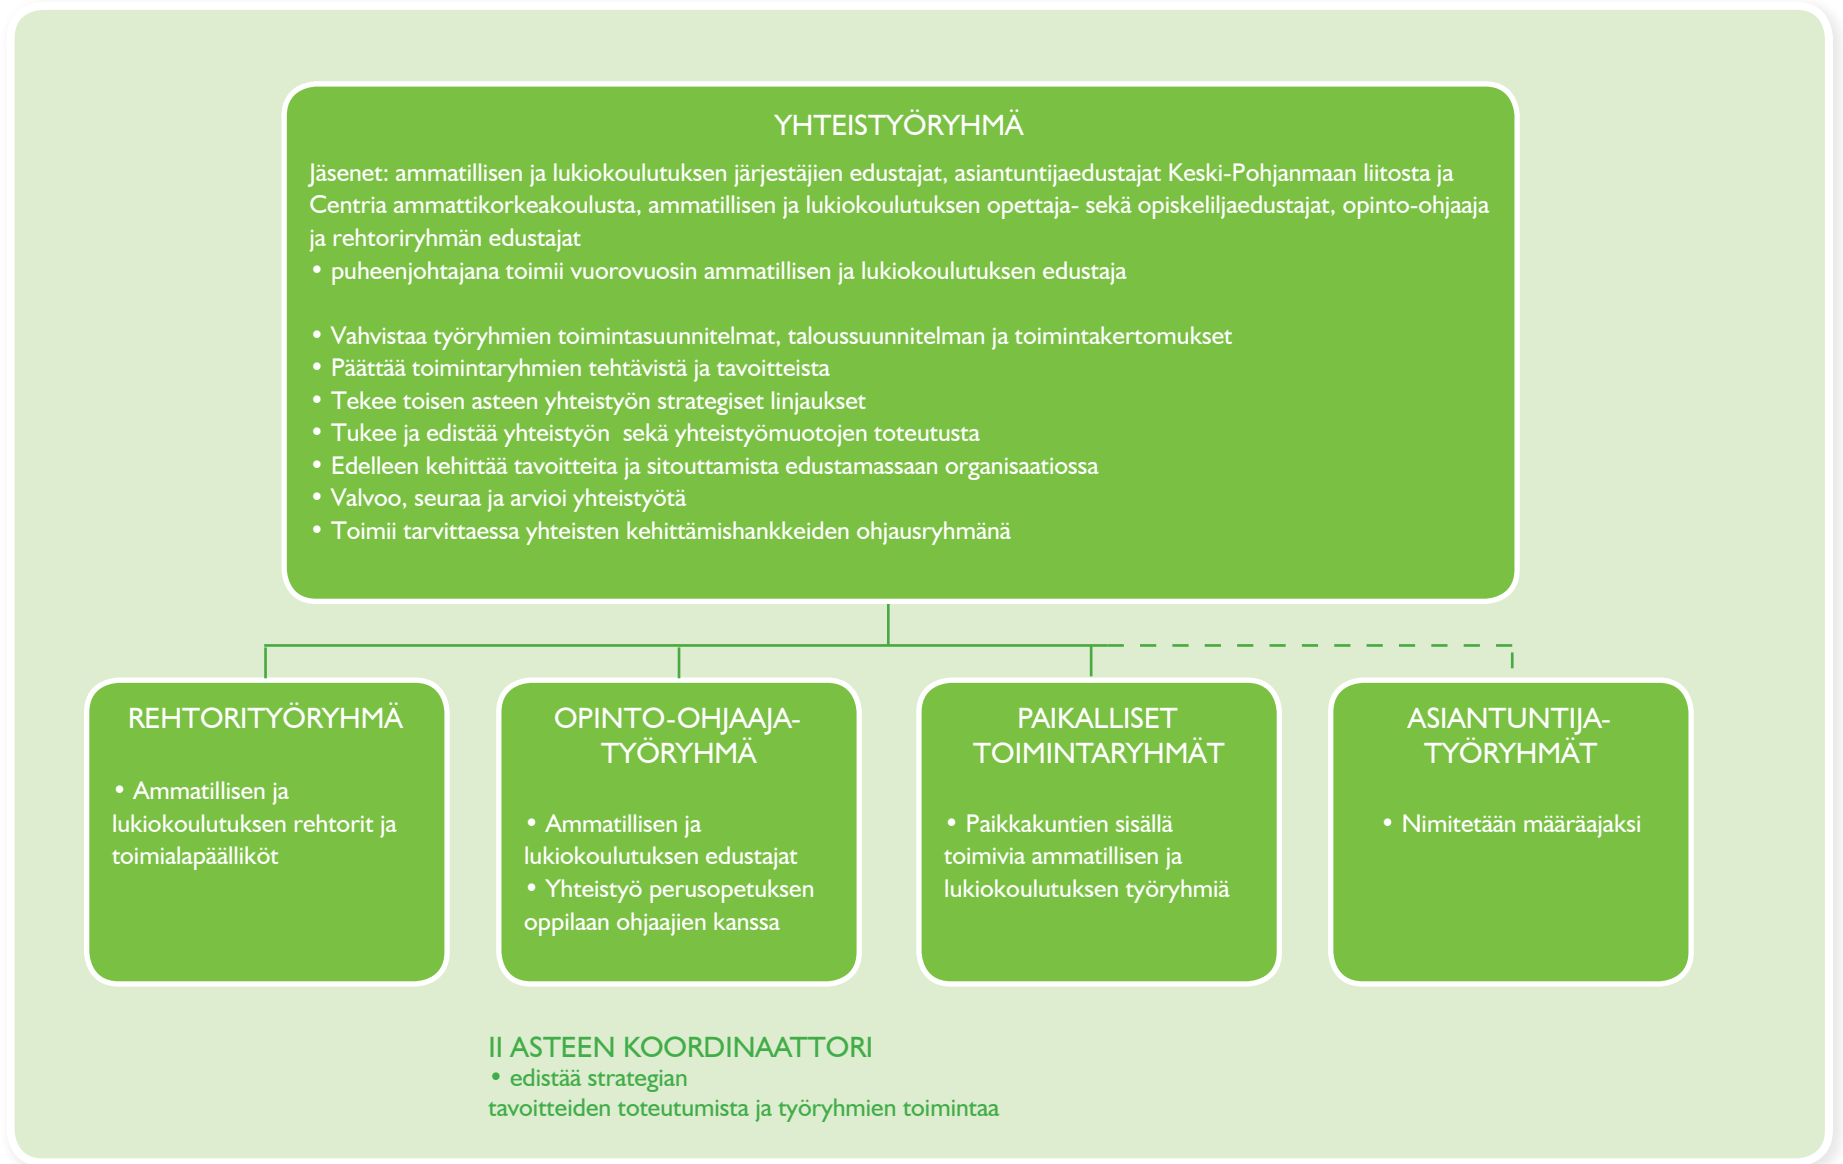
YHTEISTYÖRYHMÄ

Jäsenet: ammatillisen ja lukiokoulutuksen järjestäjien edustajat, asiantuntijaedustajat Keski-Pohjanmaan liitosta ja Centria ammattikorkeakoulusta, ammatillisen ja lukiokoulutuksen opettaja- sekä opiskelijaedustajat, opinto-ohjaaja ja rehtoriryhmän edustajat
• puheenjohtajana toimii vuorovuosin ammatillisen ja lukiokoulutuksen edustaja

• Vahvistaa työryhmien toimintasuunnitelmat, taloussuunnitelman ja toimintakertomukset
• Päättää toimintaryhmien tehtävistä ja tavoitteista
• Tekee toisen asteen yhteistyön strategiset linjaukset
• Tukee ja edistää yhteistyön sekä yhteistyömuotojen toteutusta
• Edelleen kehittää tavoitteita ja sitouttamista edustamassaan organisaatiossa
• Valvoo, seuraa ja arvioi yhteistyötä
• Toimii tarvittaessa yhteisten kehittämishankkeiden ohjausryhmänä

REHTORITYÖRYHMÄ

• Ammatillisen ja lukiokoulutuksen rehtorit ja toimialapäälliköt

OPINTO-OHJAAJA-TYÖRYHMÄ

• Ammatillisen ja lukiokoulutuksen edustajat
• Yhteistyö perusopetuksen oppilaan ohjaajien kanssa

PAIKALLISET TOIMINTARYHMÄT

• Paikkakuntien sisällä toimivia ammatillisen ja lukiokoulutuksen työryhmiä

ASIANTUNTIJA-TYÖRYHMÄT

• Nimitetään määräajaksi

II ASTEEN KOORDINAATTORI
• edistää strategian tavoitteiden toteutumista ja työryhmien toimintaa